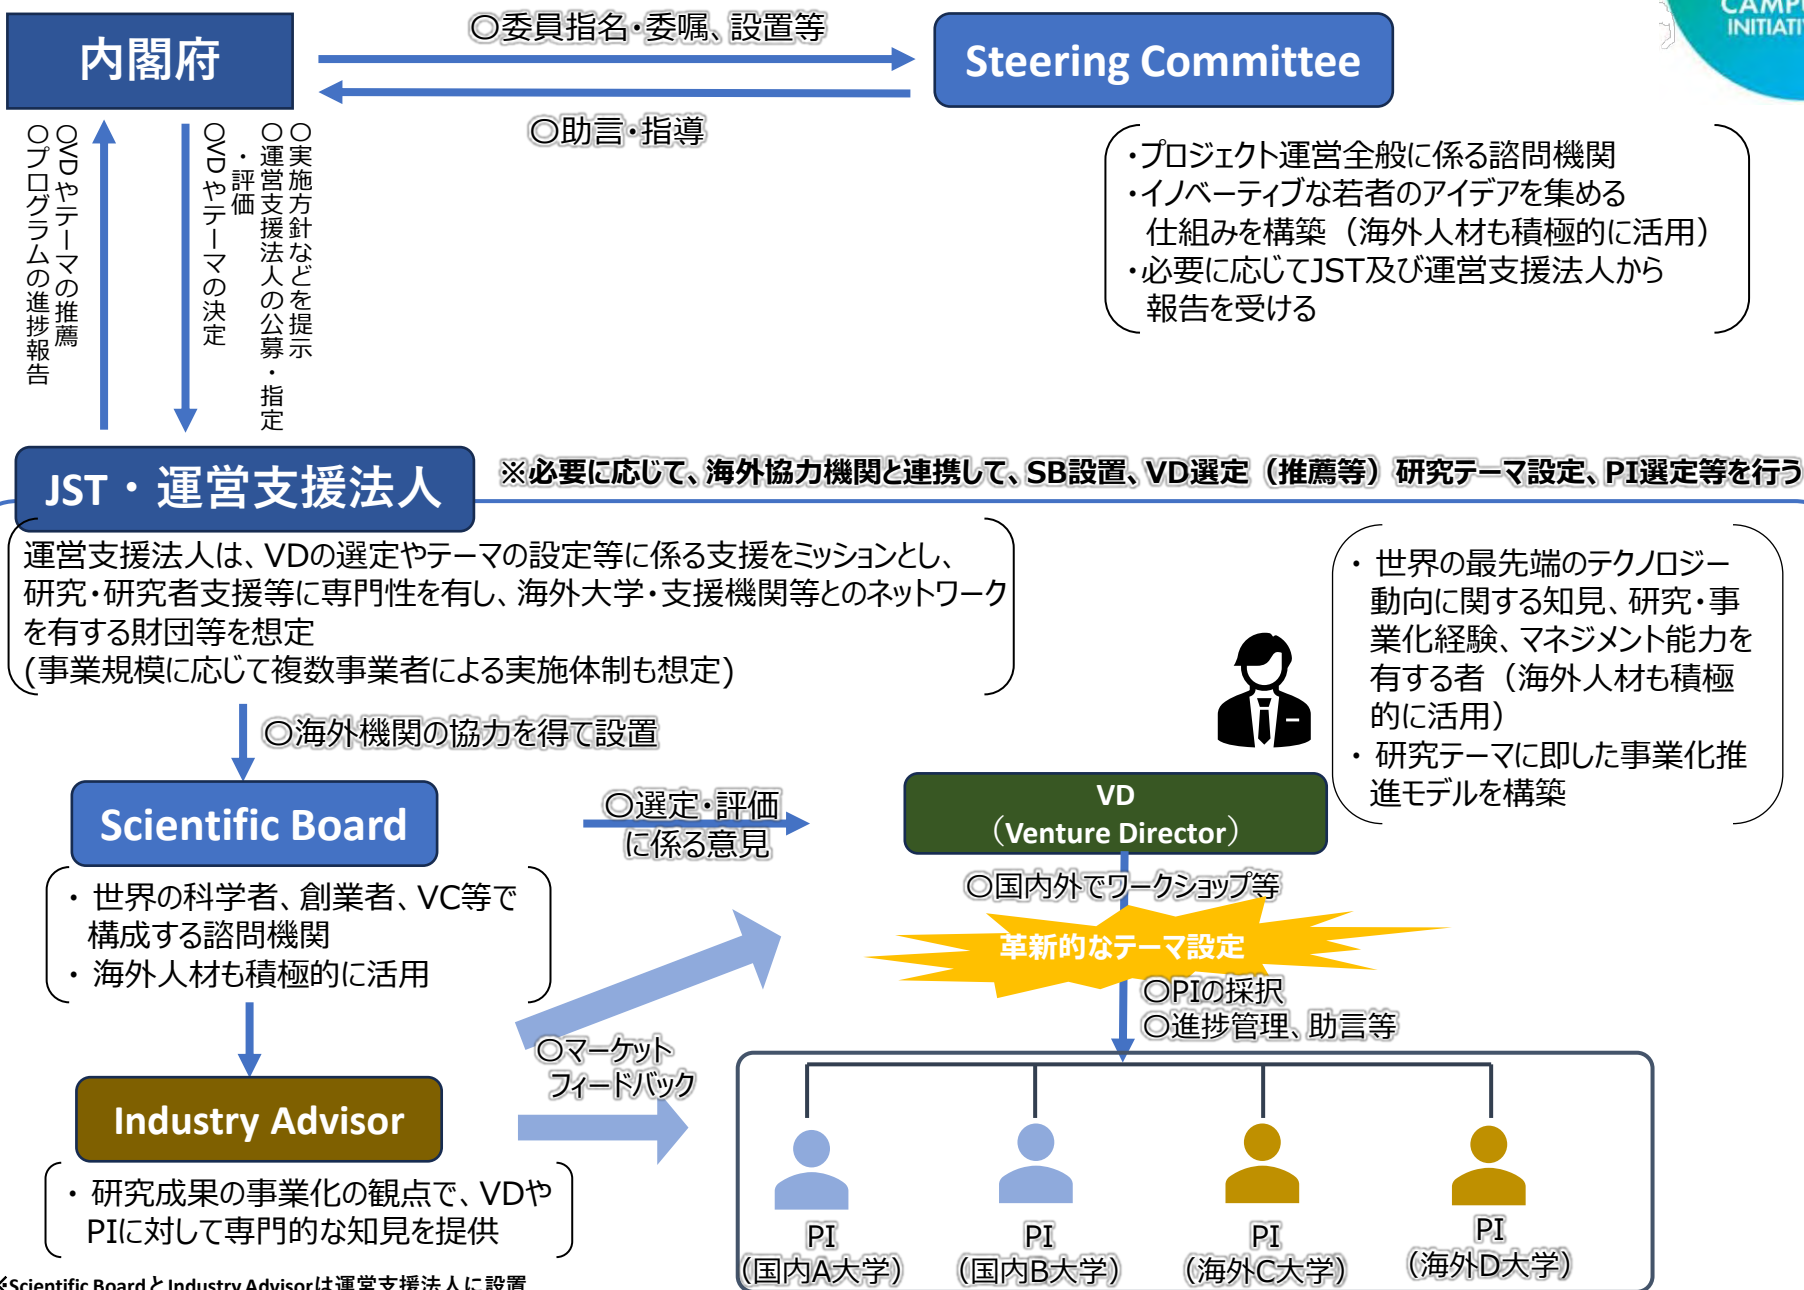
内閣府

○委員指名･委嘱、設置等

○助言･指導

Steering Committee

CAMP
INITIATI

・プロジェクト運営全般に係る諮問機関
・イノベーティブな若者のアイデアを集める仕組みを構築（海外人材も積極的に活用）
・必要に応じてJST及び運営支援法人から報告を受ける

○実施方針などを提示
○運営支援法人の公募・指定・評価
○VDやテーマの決定

○VDやテーマの推薦
○プログラムの進捗報告

JST・運営支援法人

※必要に応じて、海外協力機関と連携して、SB設置、VD選定（推薦等）研究テーマ設定、PI選定等を行う

運営支援法人は、VDの選定やテーマの設定等に係る支援をミッションとし、研究・研究者支援等に専門性を有し、海外大学・支援機関等とのネットワークを有する財団等を想定
(事業規模に応じて複数事業者による実施体制も想定)

○海外機関の協力を得て設置

・ 世界の最先端のテクノロジー動向に関する知見、研究・事業化経験、マネジメント能力を有する者（海外人材も積極的に活用）
・ 研究テーマに即した事業化推進モデルを構築

Scientific Board

○選定・評価に係る意見

VD
（Venture Director）

・ 世界の科学者、創業者、VC等で構成する諮問機関
・ 海外人材も積極的に活用

○国内外でワークショップ等

革新的なテーマ設定

○PIの採択
○進捗管理、助言等

○マーケットフィードバック

Industry Advisor

・ 研究成果の事業化の観点で、VDやPIに対して専門的な知見を提供

PI
(国内A大学)

PI
(国内B大学)

PI
(海外C大学)

PI
(海外D大学)

※Scientific BoardとIndustry Advisorは運営支援法人に設置